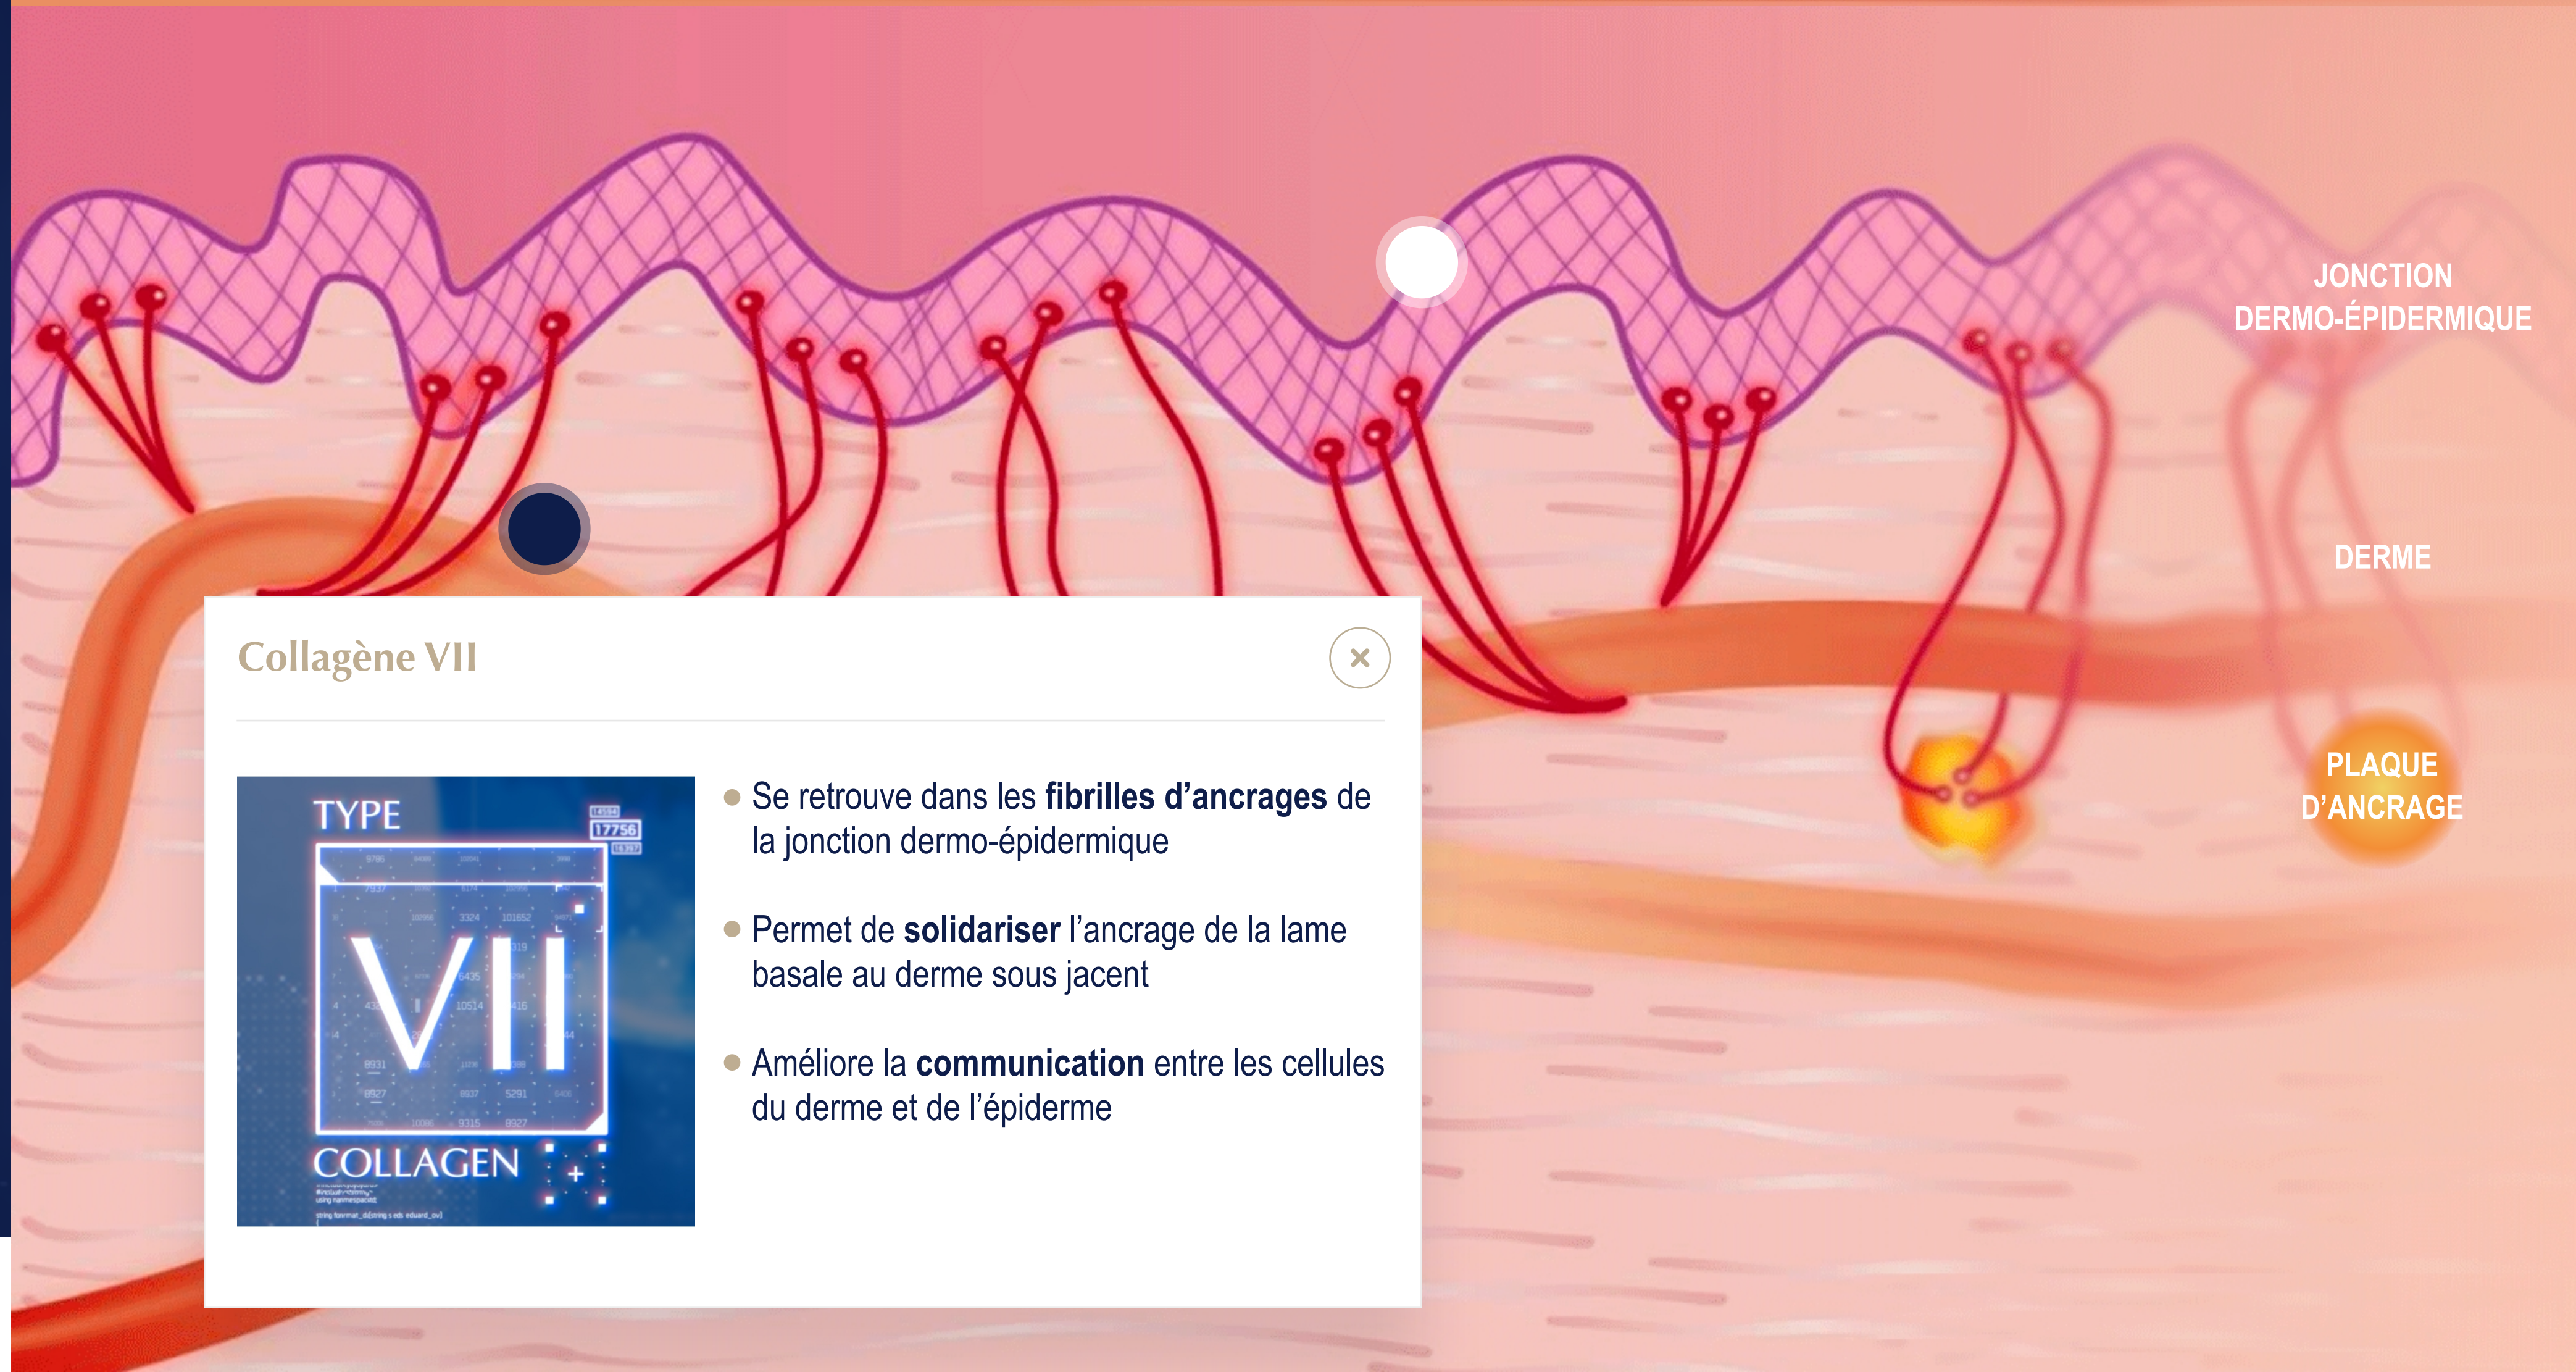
JONCTION DERMO-ÉPIDERMIQUE

DERME

PLAQUE D'ANCRAGE

Collagène VII

×

TYPE

VII

COLLAGEN

Se retrouve dans les **fibrilles d'ancrages** de la jonction dermo-épidermique

Permet de **solidariser** l'ancrage de la lame basale au derme sous jacent

Améliore la **communication** entre les cellules du derme et de l'épiderme